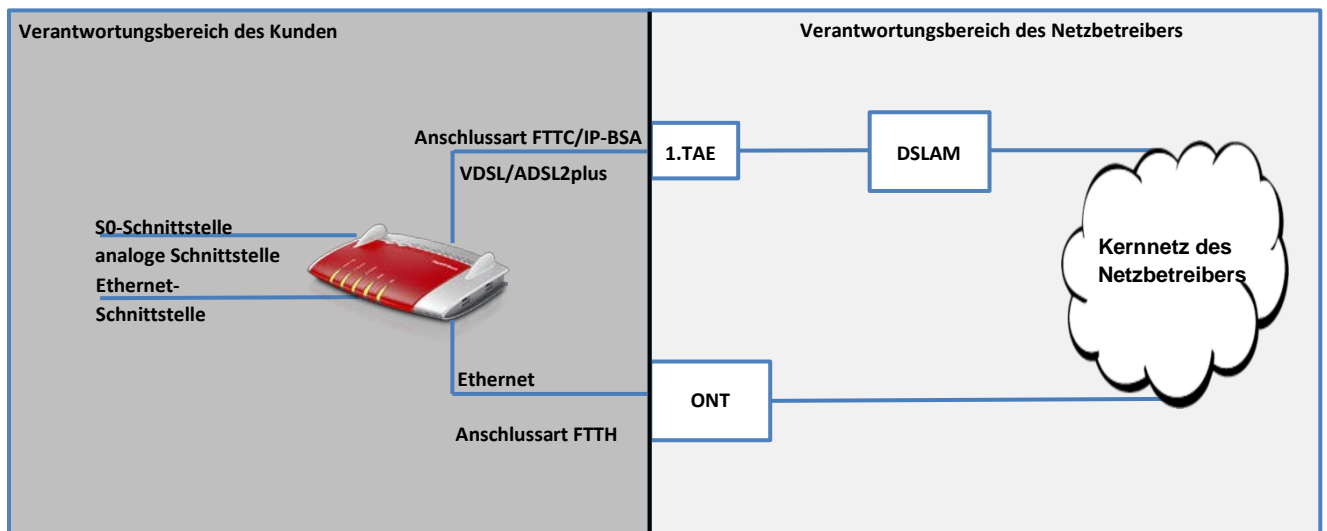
Verantwortungsbereich des Kunden

Verantwortungsbereich des Netzbetreibers

Anschlussart FTTC/IP-BSA

VDSL/ADSL2plus

1.TAE

DSLAM

S0-Schnittstelle

analoge Schnittstelle

Ethernet-Schnittstelle

Kernnetz des Netzbetreibers

Ethernet

ONT

Anschlussart FTTH